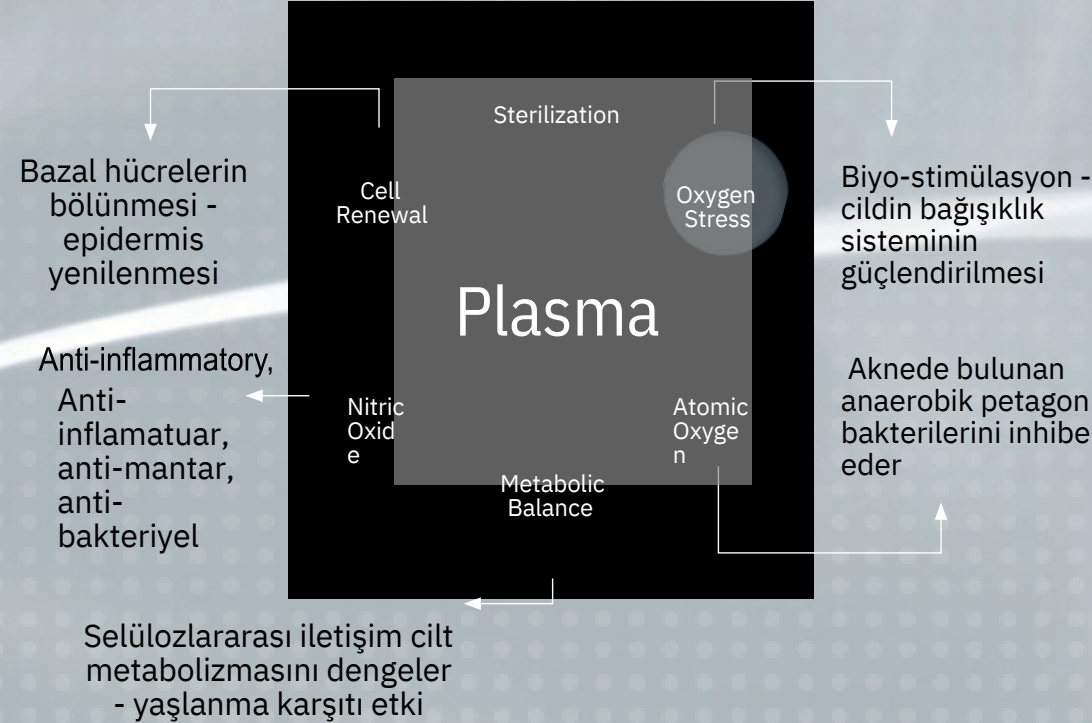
Sterilization

Bazal hücrelerin bölünmesi - epidermis yenilenmesi

Cell Renewal

Oxygen Stress

Biyo-stimülasyon - cildin bağışıklık sisteminin güçlendirilmesi

Plasma

Anti-inflammatory,

Anti-inflamatuar, anti-mantar, anti-bakteriyel

Nitric Oxide

Atomic Oxygen

Aknede bulunan anaerobik petagon bakterilerini inhibe eder

Metabolic Balance

Selülozlararası iletişim cilt metabolizmasını dengeler - yaşlanma karşıtı etki